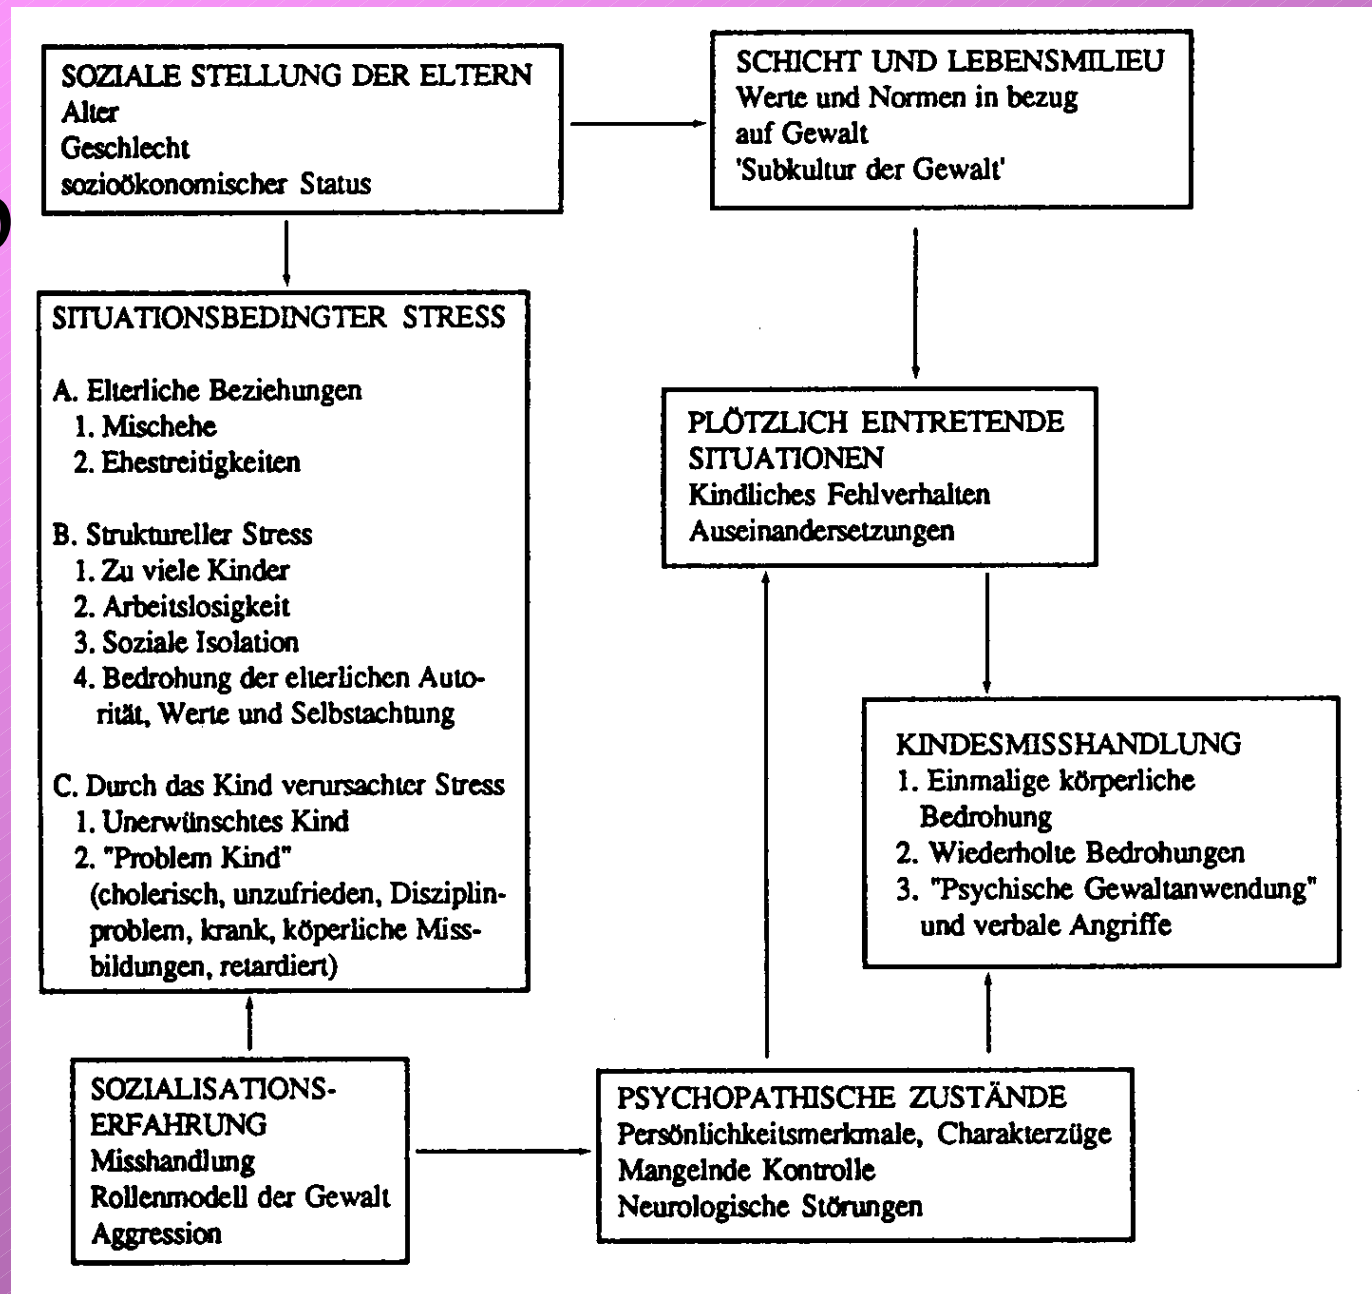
SOZIALE STELLUNG DER ELTERN
Alter
Geschlecht
sozioökonomischer Status

SCHICHT UND LEBENSMILIEU
Werte und Normen in bezug auf Gewalt
'Subkultur der Gewalt'

SITUATIONSBEDINGTER STRESS

A. Elterliche Beziehungen
1. Mischehe
2. Ehestreitigkeiten

B. Struktureller Stress
1. Zu viele Kinder
2. Arbeitslosigkeit
3. Soziale Isolation
4. Bedrohung der elterlichen Autorität, Werte und Selbstachtung

C. Durch das Kind verursachter Stress
1. Unerwünschtes Kind
2. "Problem Kind"
(cholerisch, unzufrieden, Disziplinproblem, krank, köperliche Missbildungen, retardiert)

PLÖTZLICH EINTRETENDE SITUATIONEN
Kindliches Fehlverhalten
Auseinandersetzungen

KINDESMISSHANDLUNG
1. Einmalige körperliche Bedrohung
2. Wiederholte Bedrohungen
3. "Psychische Gewaltanwendung" und verbale Angriffe

SOZIALISATIONS-ERFAHRUNG
Misshandlung
Rollenmodell der Gewalt
Aggression

PSYCHOPATHISCHE ZUSTÄNDE
Persönlichkeitsmerkmale, Charakterzüge
Mangelnde Kontrolle
Neurologische Störungen